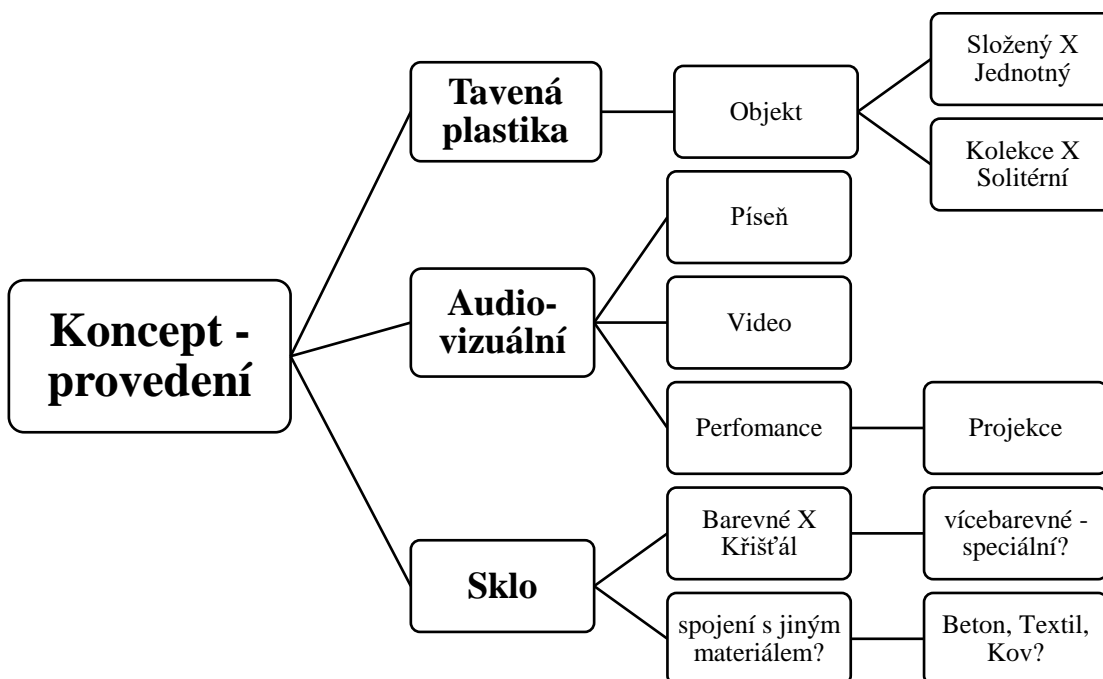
Koncept - provedení

Tavená plastika

Objekt

Složený X Jednotný

Kolekce X Solitérní

Audio-vizuální

Píseň

Video

Perfomance

Projekce

Sklo

Barevné X Křišťál

vícebarevné - speciální?

spojení s jiným materiálem?

Beton, Textil, Kov?